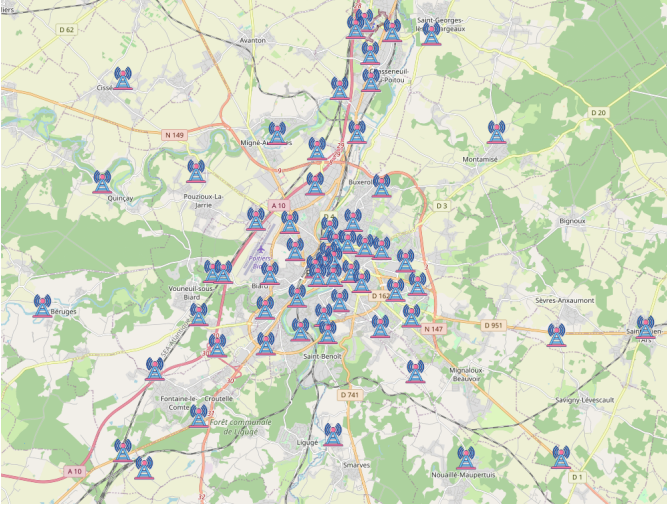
llers
D 62
Avanton
Saint-Georges-lès-Baillargeaux
Jasseneuil-du-Poitou
Cissé
N 149
D 20
Migné-Auxances
Montamisé
Buxerolles
Quinçay
Pouzioux-La-Jarrie
A 10
D 3
Bignoux
Poitiers-Biard
Vouneuil-sous-Biard
Biard
D 162
Béruges
Sèvres-Anxaumont
N 147
D 951
Saint-Julien-l'Ars
Saint-Benoît
Mignaloux-Beauvoir
D 741
Fontaine-le-Comte
Croutelle
Forêt communale de Ligugé
Savigny-Lévescault
Ligugé
Smarves
A 10
Nouaillé-Maupertuis
D 1